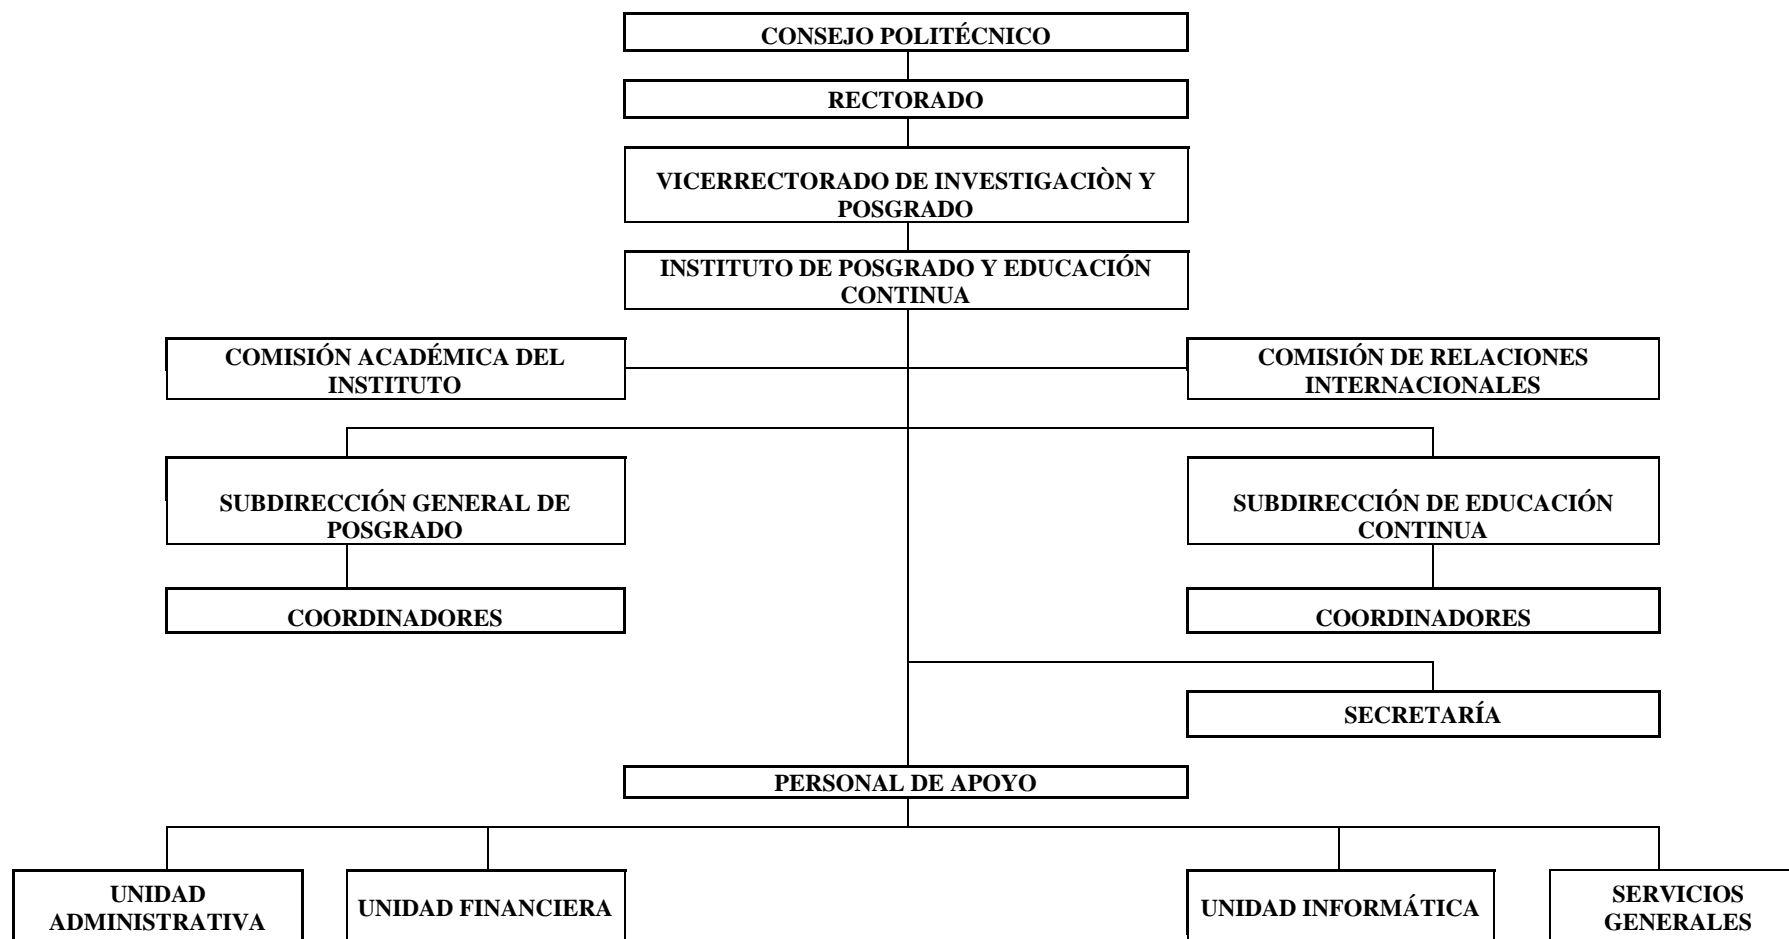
CONSEJO POLITÉCNICO

RECTORADO

VICERRECTORADO DE INVESTIGACIÒN Y POSGRADO

INSTITUTO DE POSGRADO Y EDUCACIÓN CONTINUA

COMISIÓN ACADÉMICA DEL INSTITUTO

COMISIÓN DE RELACIONES INTERNACIONALES

SUBDIRECCIÓN GENERAL DE POSGRADO

SUBDIRECCIÓN DE EDUCACIÓN CONTINUA

COORDINADORES

COORDINADORES

SECRETARÍA

PERSONAL DE APOYO

UNIDAD ADMINISTRATIVA

UNIDAD FINANCIERA

UNIDAD INFORMÁTICA

SERVICIOS GENERALES